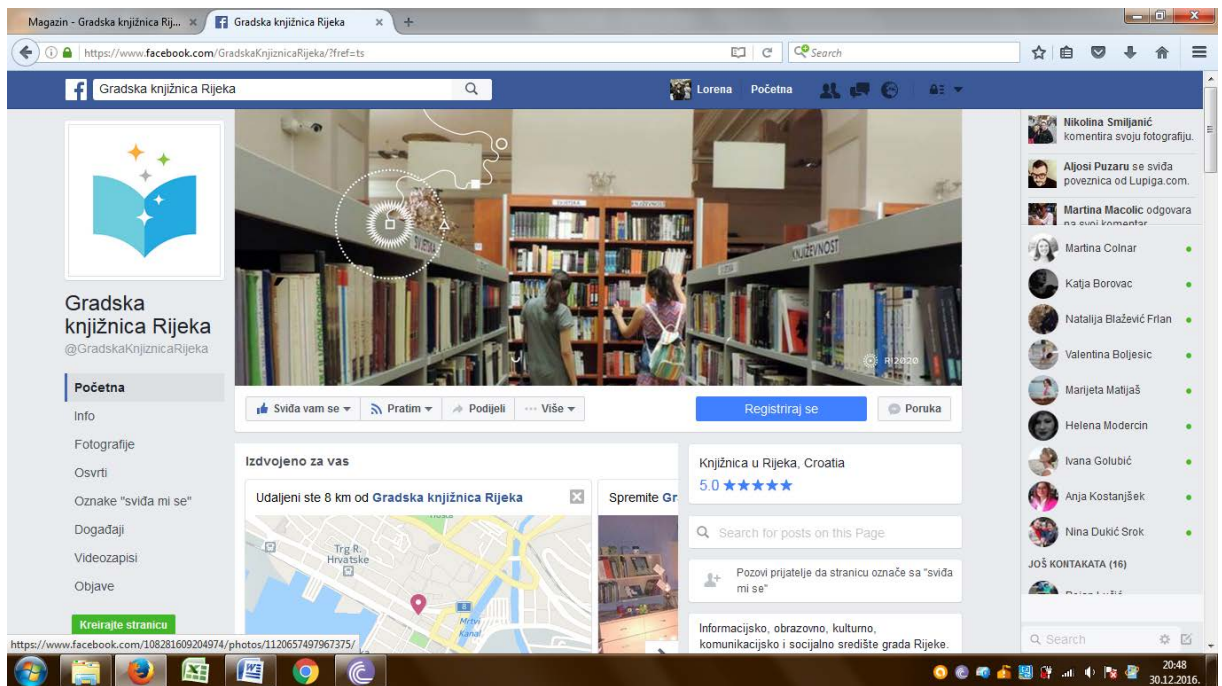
Magazin - Gradska knjižnica Rij... ×
Gradska knjižnica Rijeka ×
+

https://www.facebook.com/GradskaKnjiznicaRijeka/?fref=ts
Search

Gradska knjižnica Rijeka
Lorena Početna

Gradska knjižnica Rijeka
@GradskaKnjiznicaRijeka

Početna
Info
Fotografije
Osvrti
Oznake "sviđa mi se"
Događaji
Videozapisi
Objave
Kreirajte stranicu

KNJIŽEVNOST
RI2020

Sviđa vam se
Pratim
Podijeli
··· Više
Registriraj se
Poruka

Izdvojeno za vas
Udaljeni ste 8 km od Gradska knjižnica Rijeka
Spremite Gr
Trg R. Hrvatske
Mrtvi Kanal

Knjižnica u Rijeka, Croatia
5.0 ★★★★★
Search for posts on this Page
Pozovi prijatelje da stranicu označe sa "sviđa mi se"
Informacijsko, obrazovno, kulturno, komunikacijsko i socijalno središte grada Rijeke.

Nikolina Smiljanić komentira svoju fotografiju.
Aljosi Puzaru se sviđa poveznica od Lupiga.com.
Martina Macolic odgovara na svoj komentar
Martina Colnar
Katja Borovac
Natalija Blažević Frlan
Valentina Boljesic
Marijeta Matijaš
Helena Modercin
Ivana Golubić
Anja Kostanjšek
Nina Dukić Srok
JOŠ KONTAKATA (16)
Search

https://www.facebook.com/108281609204974/photos/1120657497967375/

20:48
30.12.2016.